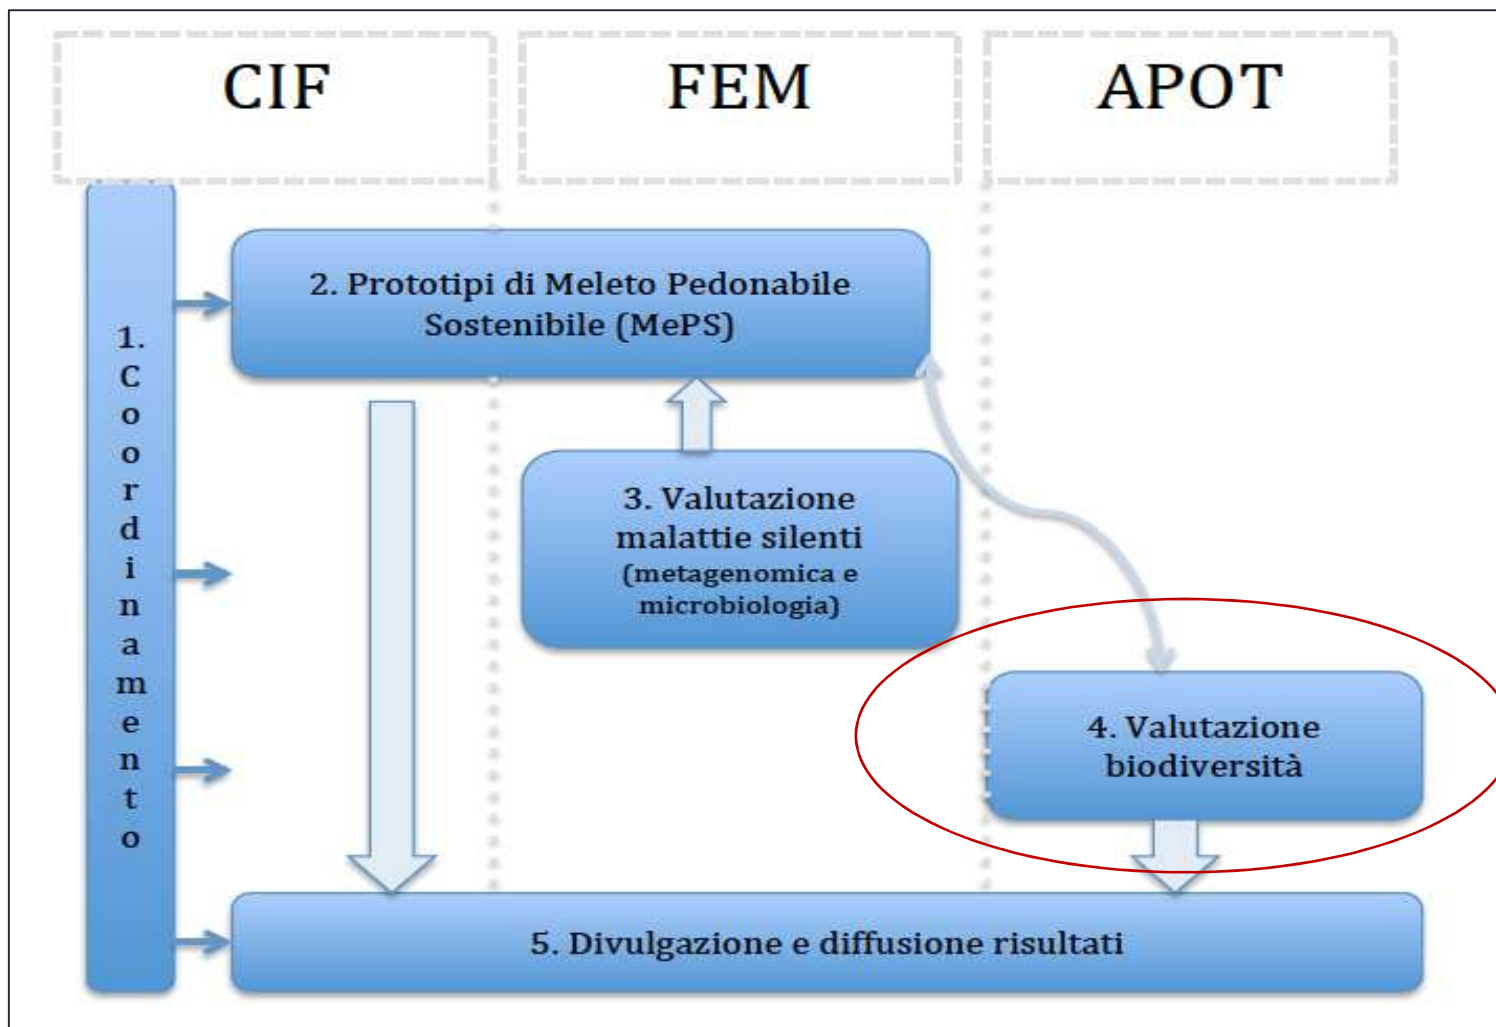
CIF

FEM

APOT

1. Coordinamento

2. Prototipi di Meleto Pedonabile Sostenibile (MePS)

3. Valutazione malattie silenti (metagenomica e microbiologia)

4. Valutazione biodiversità

5. Divulgazione e diffusione risultati